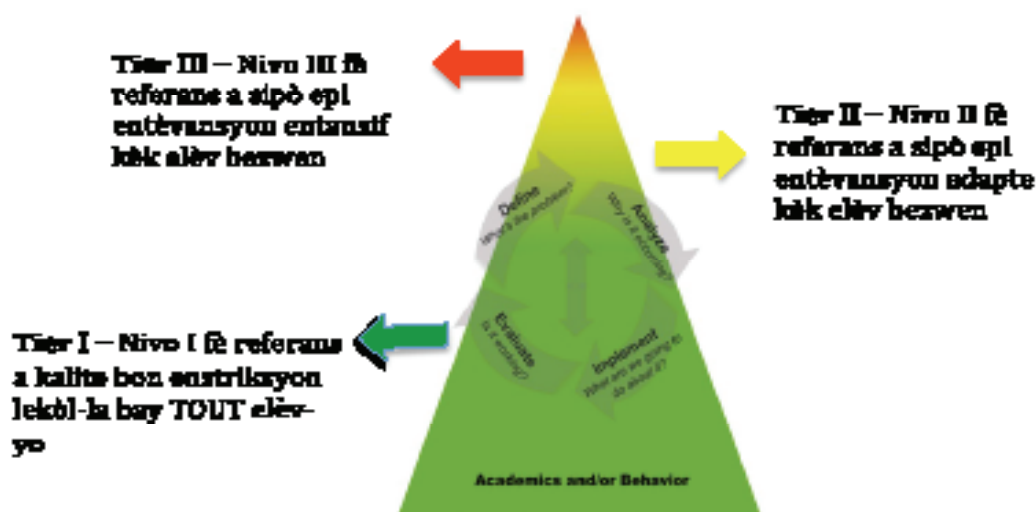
Tyè III – Nivo III fè referans a sipò epi entèvansyon entansif kèk elèv bezwen

Tyè II – Nivo II fè referans a sipò epi entèvansyon adapte kèk elèv bezwen

Define
What's the problem?

Analyze
Why is it occurring?

Evaluate
Is it working?

Implement
What are we going to do about it?

Tyè I – Nivo I fè referans a kalite bon enstriksyon lekòl-la bay TOUT elèv-yo

Academics and/or Behavior